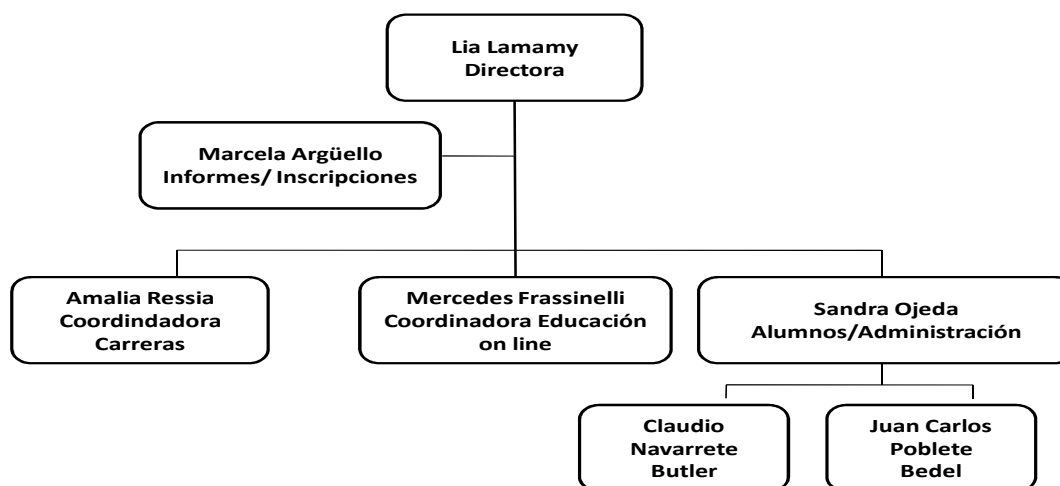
Lia Lamamy
Directora

Marcela Argüello
Informes/ Inscripciones

Amalia Ressia
Coordindadora
Carreras

Mercedes Frassinelli
Coordinadora Educación
on line

Sandra Ojeda
Alumnos/Administración

Claudio
Navarrete
Butler

Juan Carlos
Poblete
Bedel